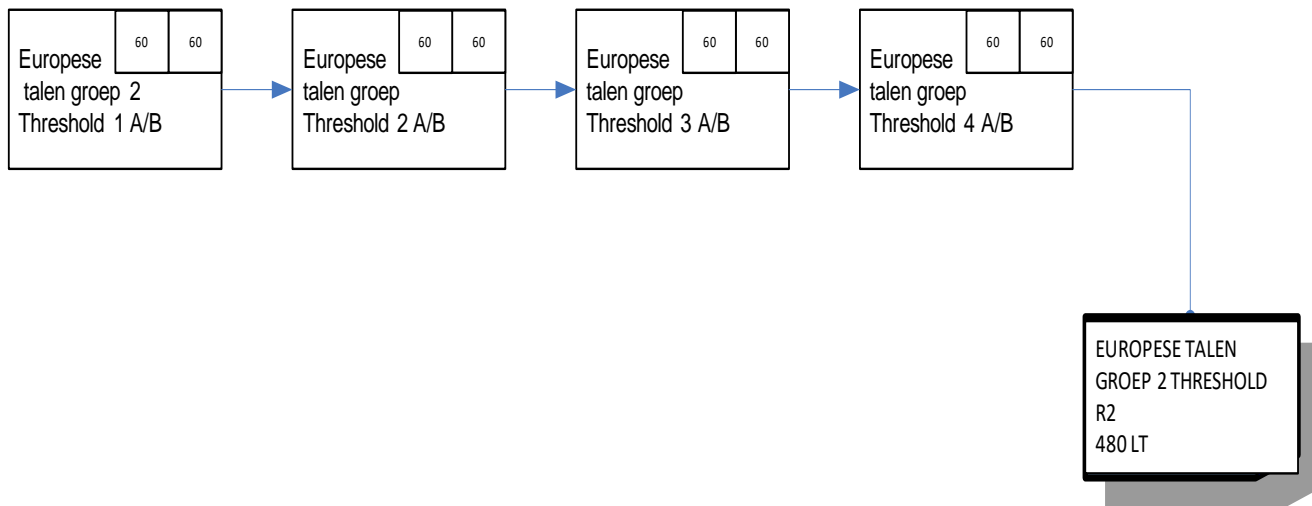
Europese talen groep 2 Threshold 1 A/B

60 | 60

Europese talen groep Threshold 2 A/B

60 | 60

Europese talen groep Threshold 3 A/B

60 | 60

Europese talen groep Threshold 4 A/B

60 | 60

EUROPESE TALEN GROEP 2 THRESHOLD R2 480 LT